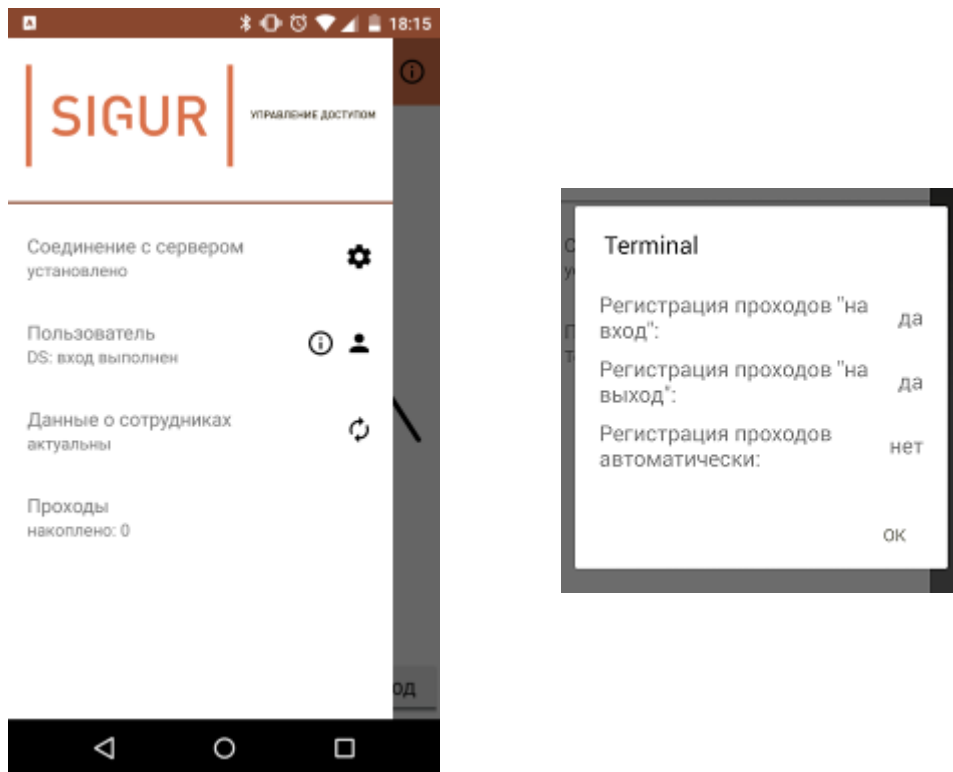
18:15

SIGUR
УПРАВЛЕНИЕ ДОСТУПОМ

Соединение с сервером
установлено

Пользователь
DS: вход выполнен

Данные о сотрудниках
актуальны

Проходы
накоплено: 0

од

Terminal

Регистрация проходов "на вход": да

Регистрация проходов "на выход": да

Регистрация проходов автоматически: нет

OK